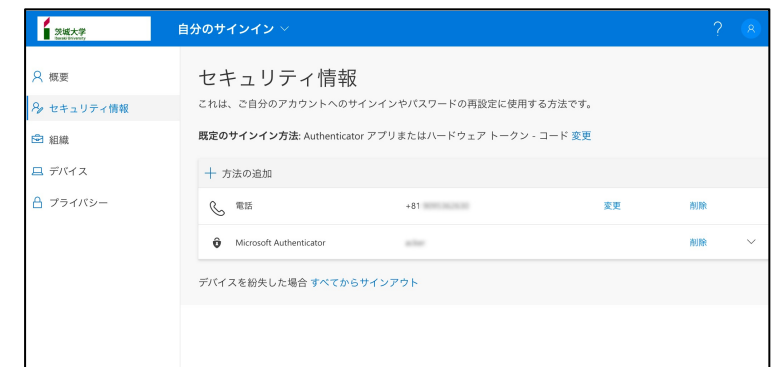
茨城大学
Ibaraki University

自分のサインイン ∨

?

R

概要

セキュリティ情報

組織

デバイス

プライバシー

セキュリティ情報

これは、ご自分のアカウントへのサインインやパスワードの再設定に使用する方法です。

既定のサインイン方法: Authenticator アプリまたはハードウェア トークン - コード 変更

+ 方法の追加

| | | | |
|---|---|---|---|
| 電話 | +81 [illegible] | 変更 | 削除 |
| Microsoft Authenticator | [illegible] | | 削除 |

デバイスを紛失した場合 すべてからサインアウト